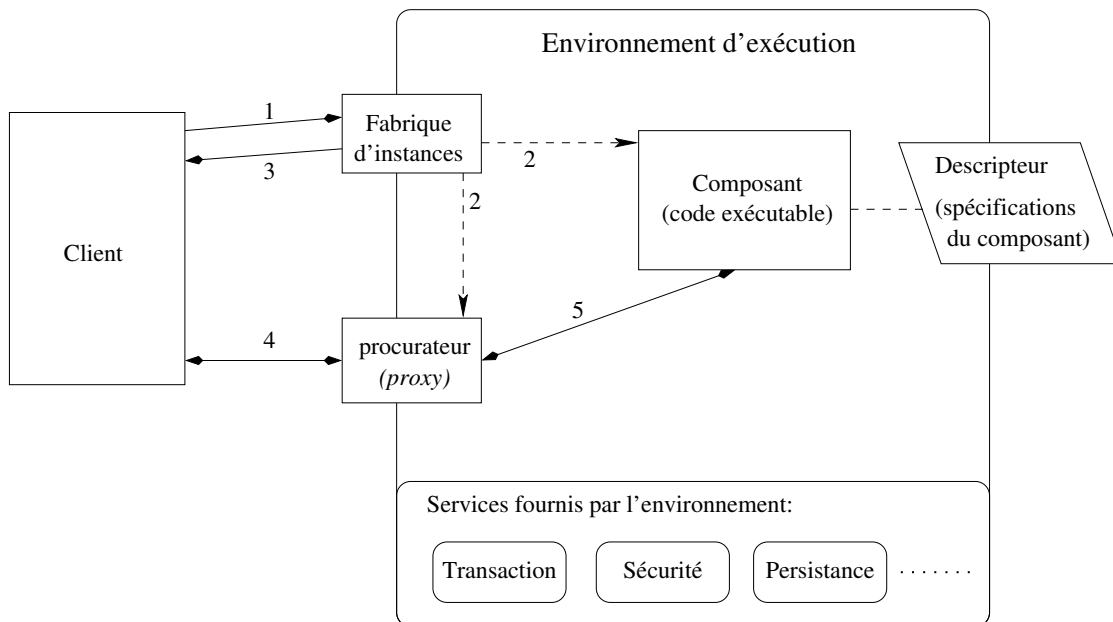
Environnement d’exécution

Client

1

3

Fabrique d’instances

2

2

Composant (code exécutable)

Descripteur (spécifications du composant)

4

procurateur *(proxy)*

5

Services fournis par l’environnement:

Transaction

Sécurité

Persistance

.......